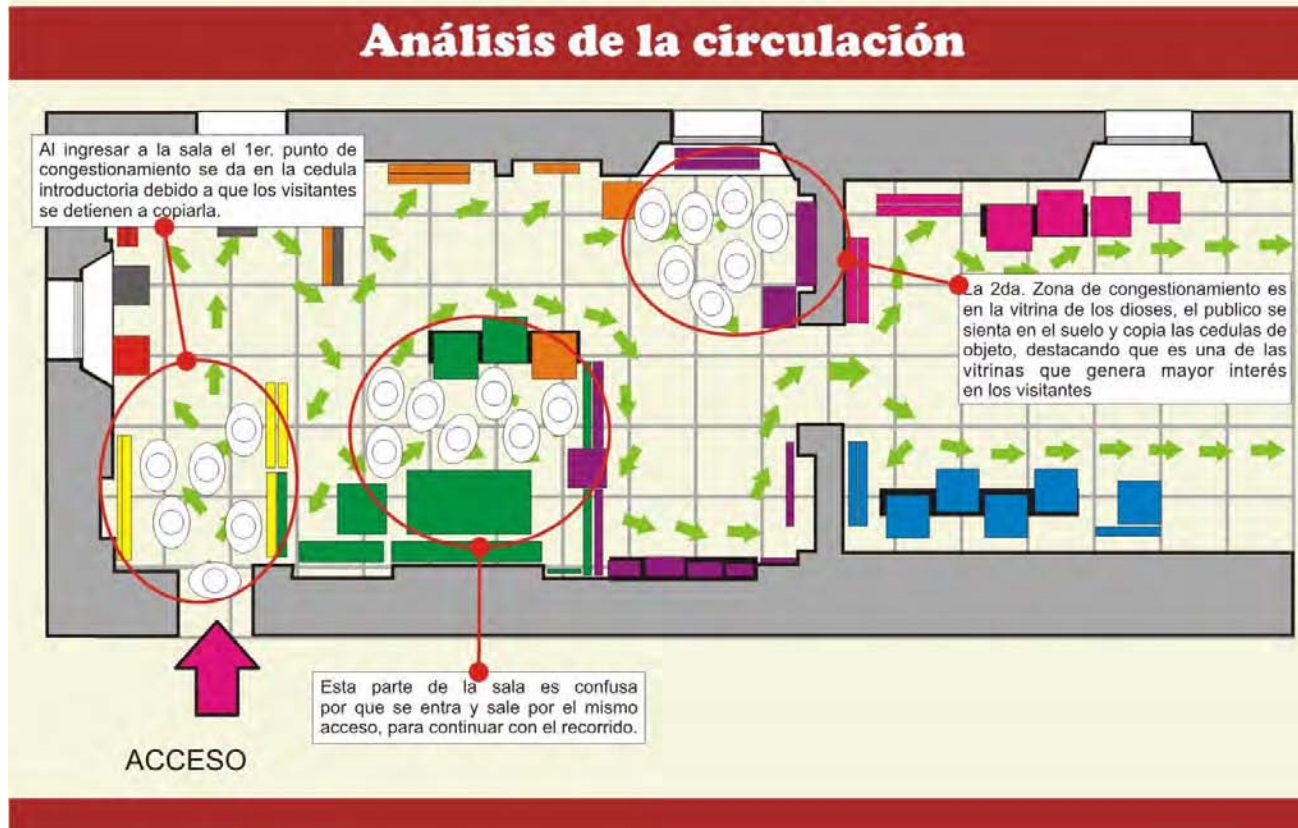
Análisis de la circulación

Al ingresar a la sala el 1er. punto de congestionamiento se da en la cedula introductoria debido a que los visitantes se detienen a copiarla.

La 2da. Zona de congestionamiento es en la vitrina de los dioses, el publico se sienta en el suelo y copia las cedulas de objeto, destacando que es una de las vitrinas que genera mayor interés en los visitantes

Esta parte de la sala es confusa por que se entra y sale por el mismo acceso, para continuar con el recorrido.

ACCESO